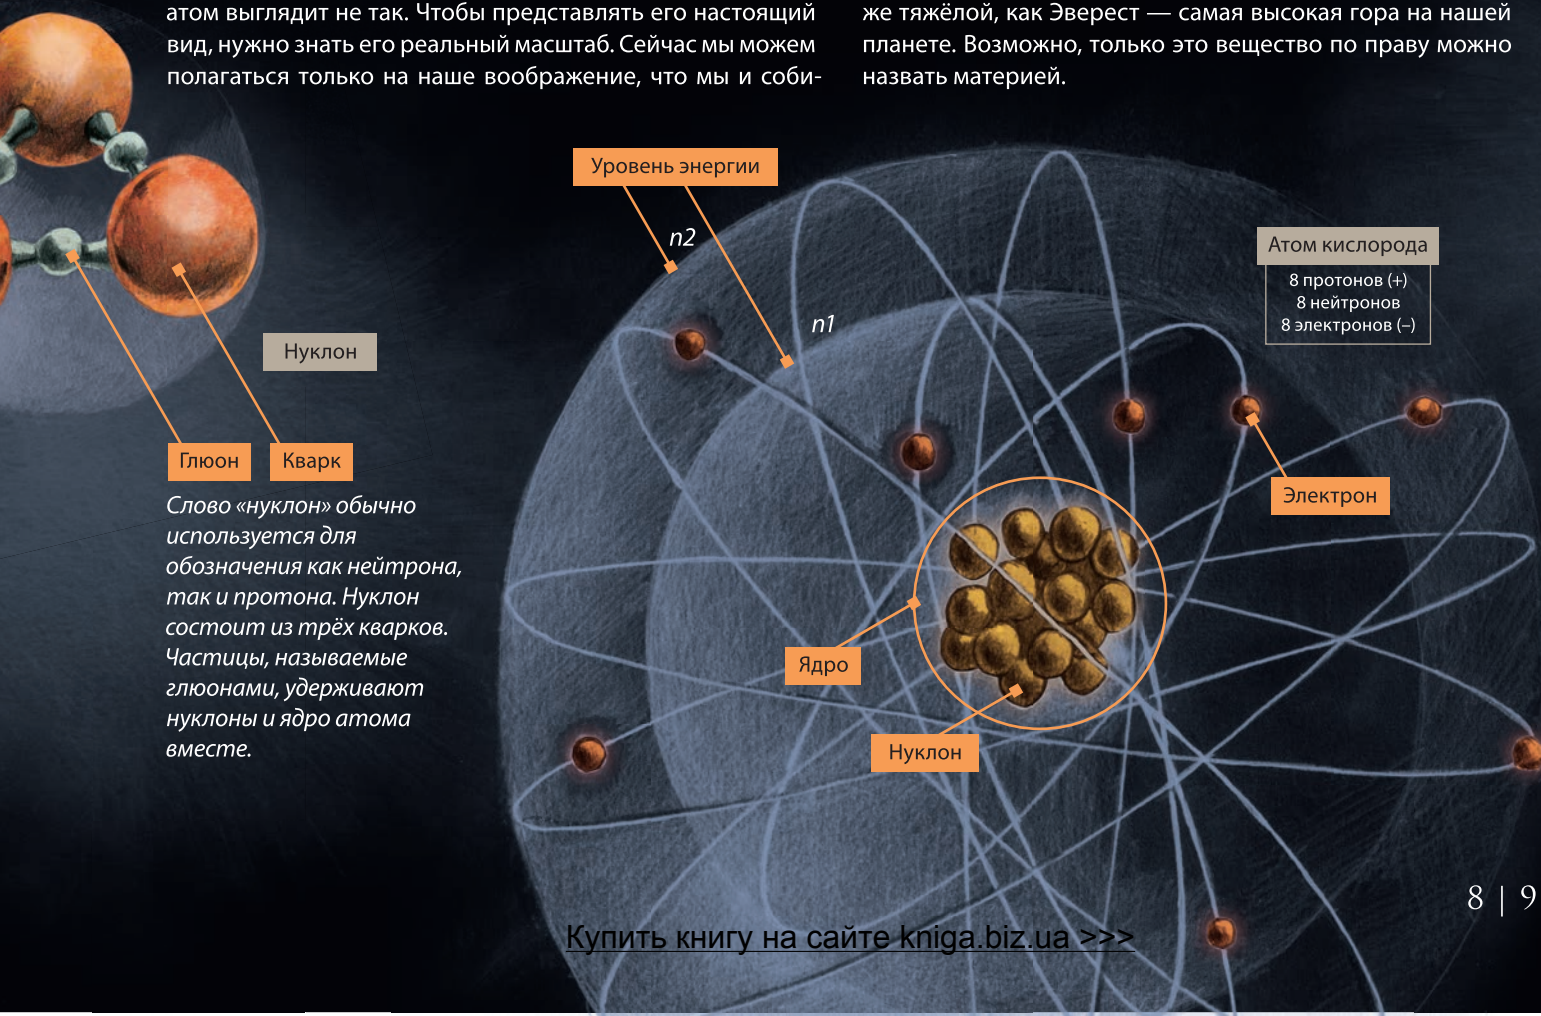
атом выглядит не так. Чтобы представлять его настоящий вид, нужно знать его реальный масштаб. Сейчас мы можем полагаться только на наше воображение, что мы и соби-

же тяжёлой, как Эверест — самая высокая гора на нашей планете. Возможно, только это вещество по праву можно назвать материей.

Уровень энергии

n2

n1

Атом кислорода

8 протонов (+)
8 нейтронов
8 электронов (–)

Нуклон

Глюон

Кварк

Электрон

Слово «нуклон» обычно используется для обозначения как нейтрона, так и протона. Нуклон состоит из трёх кварков. Частицы, называемые глюонами, удерживают нуклоны и ядро атома вместе.

Ядро

Нуклон

8 | 9

Купить книгу на сайте kniga.biz.ua >>>